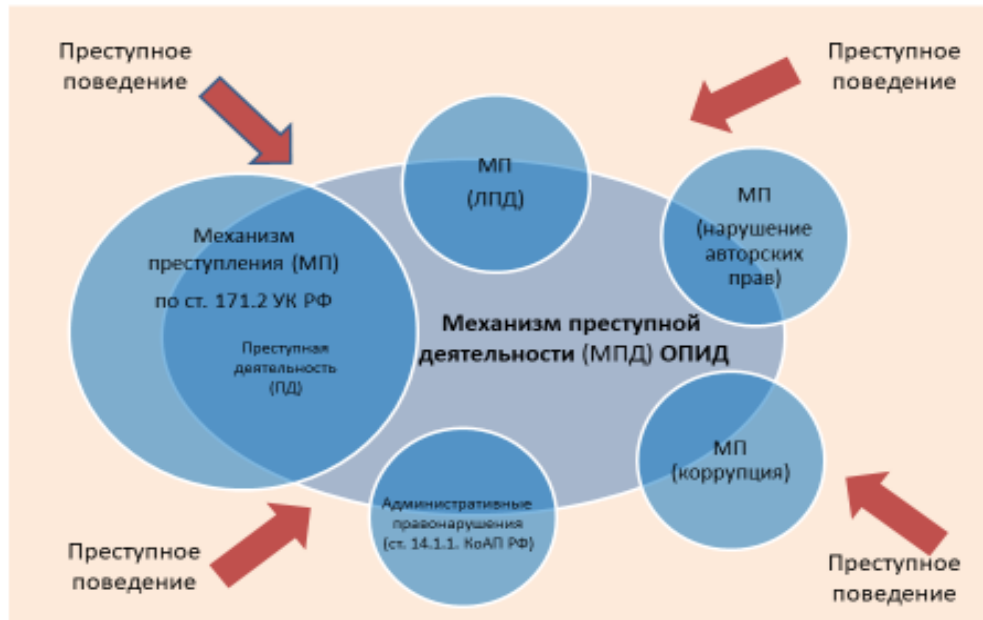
Преступное поведение

Преступное поведение

МП (ЛПД)

МП (нарушение авторских прав)

Механизм преступления (МП) по ст. 171.2 УК РФ

Преступная деятельность (ПД)

Механизм преступной деятельности (МПД) ОПИД

МП (коррупция)

Административные правонарушения (ст. 14.1.1. КоАП РФ)

Преступное поведение

Преступное поведение